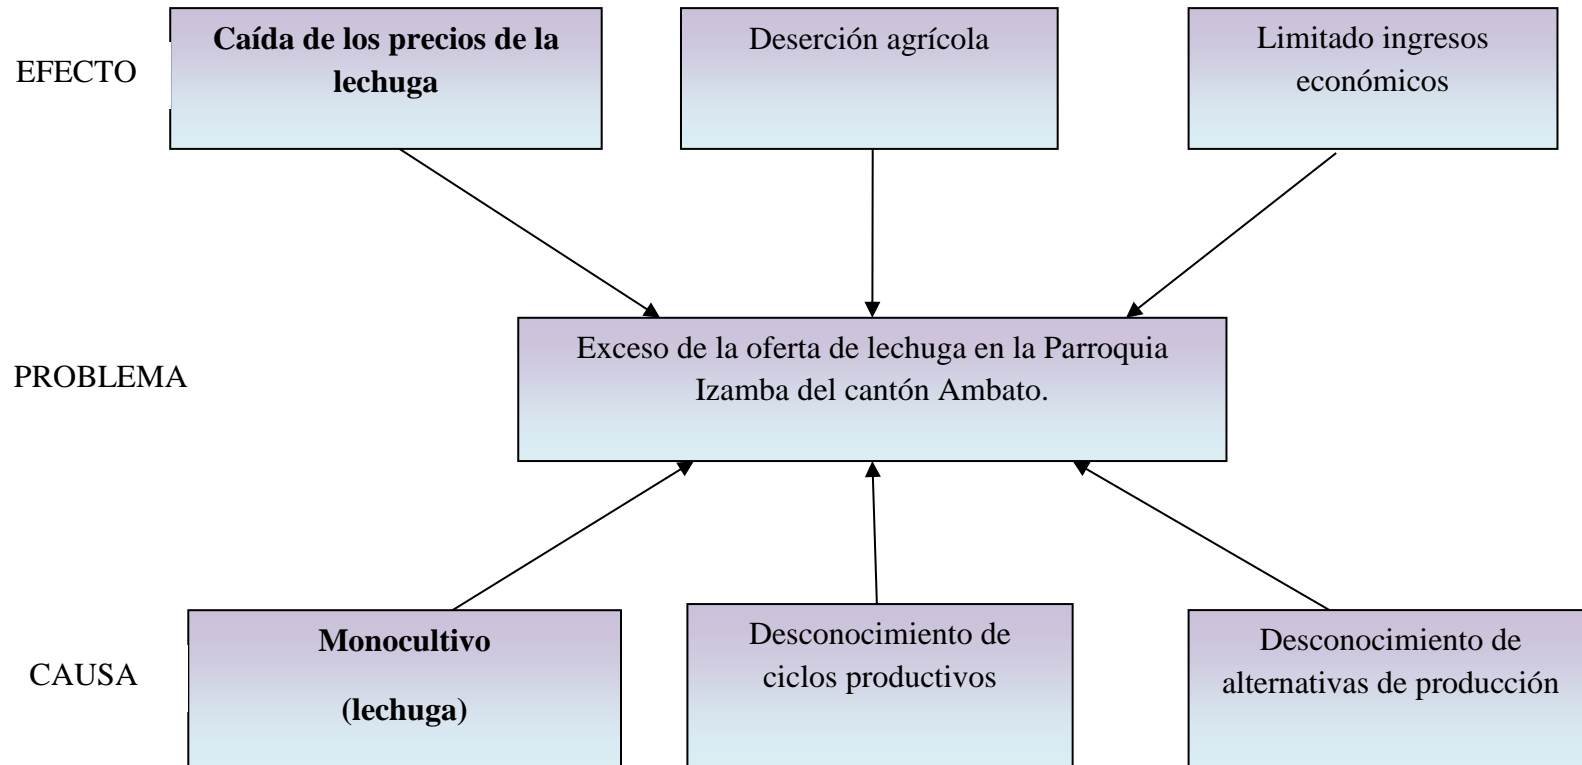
EFECTO

Caída de los precios de la lechuga

Deserción agrícola

Limitado ingresos económicos

PROBLEMA

Exceso de la oferta de lechuga en la Parroquia Izamba del cantón Ambato.

CAUSA

Monocultivo

(lechuga)

Desconocimiento de ciclos productivos

Desconocimiento de alternativas de producción